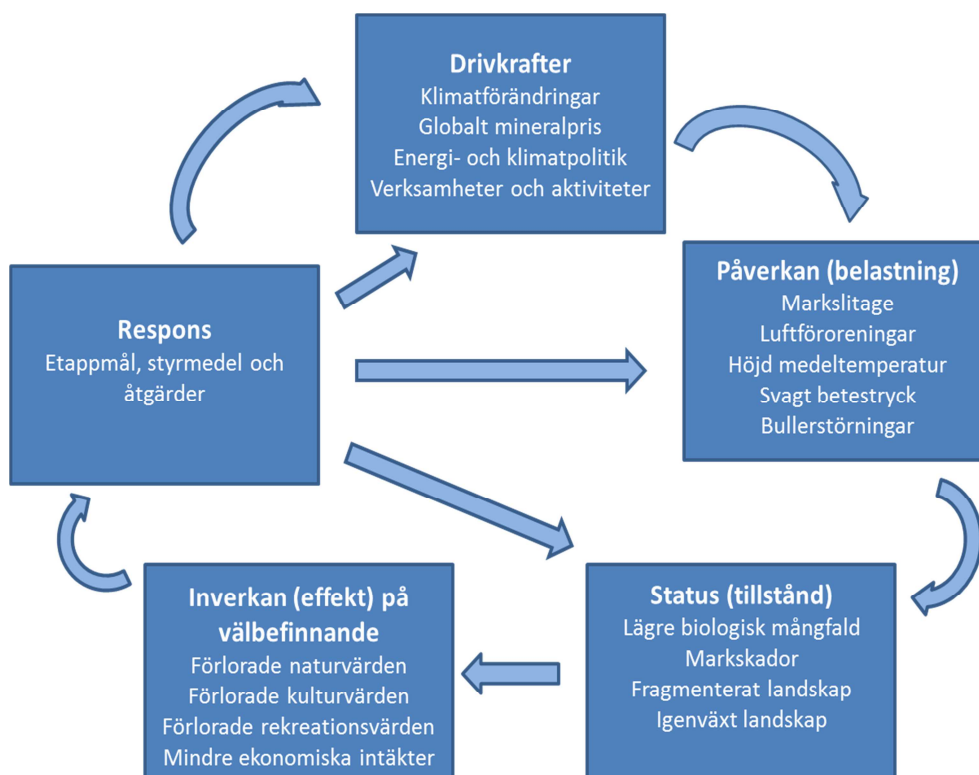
Drivkrafter
Klimatförändringar
Globalt mineralpris
Energi- och klimatpolitik
Verksamheter och aktiviteter

Respons
Etappmål, styrmedel och åtgärder

Påverkan (belastning)
Markslitage
Luftföroreningar
Höjd medeltemperatur
Svagt betestryck
Bullerstörningar

Inverkan (effekt) på välbefinnande
Förlorade naturvärden
Förlorade kulturvärden
Förlorade rekreationsvärden
Mindre ekonomiska intäkter

Status (tillstånd)
Lägre biologisk mångfald
Markskador
Fragmenterat landskap
Igenväxt landskap